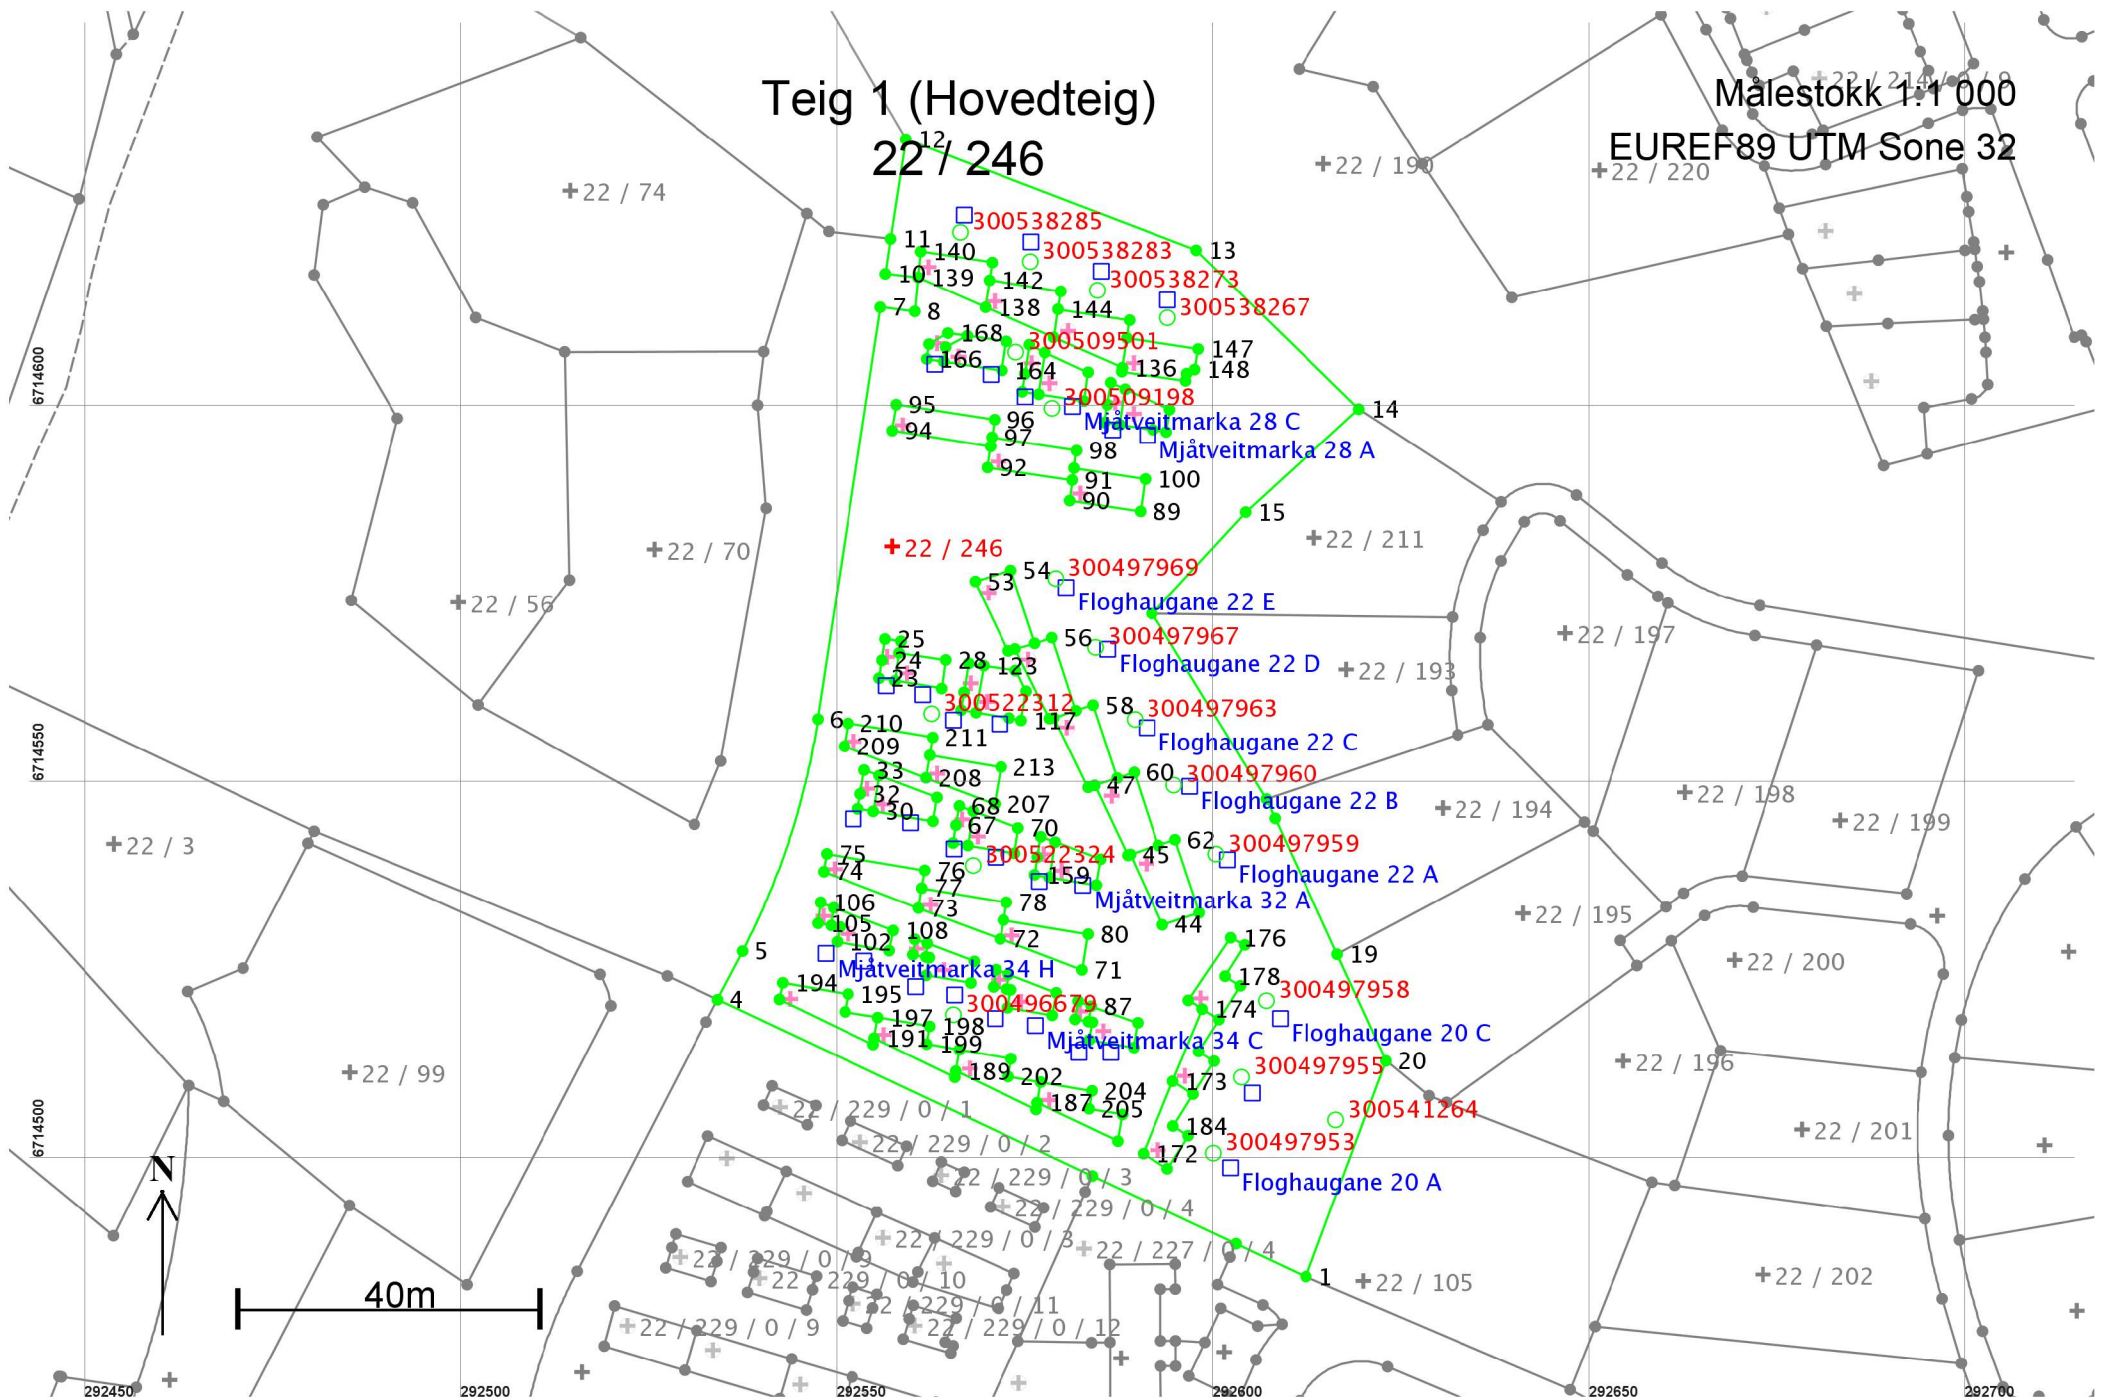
Teig 1 (Hovedteig)
22 / 246

Målestokk 1:1 000
EUREF89 UTM Sone 32

+22 / 214 / 0 / 0
+22 / 190
+22 / 220
+22 / 74
+22 / 70
+22 / 56
+22 / 211
+22 / 197
+22 / 193
+22 / 194
+22 / 198
+22 / 199
+22 / 3
+22 / 195
+22 / 200
+22 / 99
+22 / 196
+22 / 201
+22 / 105
+22 / 202
+22 / 246

300538285
300538283
300538273
300538267
300509501
300509198
Mjåtveitmarka 28 C
Mjåtveitmarka 28 A
300497969
Floghaugane 22 E
300497967
Floghaugane 22 D
300522312
300497963
Floghaugane 22 C
300497960
Floghaugane 22 B
300497959
Floghaugane 22 A
300522324
Mjåtveitmarka 32 A
Mjåtveitmarka 34 H
300497958
Floghaugane 20 C
300496679
Mjåtveitmarka 34 C
300497955
300541264
300497953
Floghaugane 20 A

12 11 140 10 139 142 7 8 138 144 13 168 166 164 136 147 148 14 95 94 96 97 98 92 91 90 100 89 15 54 53 56 25 24 23 28 123 6 210 209 211 58 117 33 208 213 32 30 68 207 47 60 67 70 62 75 74 76 77 73 159 45 78 106 105 102 108 72 80 44 176 19 5 4 194 195 71 178 197 191 198 199 87 174 20 189 202 204 187 205 173 184 172 1

+22 / 229 / 0 / 1
+22 / 229 / 0 / 2
+22 / 229 / 0 / 3
+22 / 229 / 0 / 4
+22 / 229 / 0 / 3
+22 / 227 / 0 / 4
+22 / 229 / 0 / 9
+22 / 229 / 0 / 10
+22 / 229 / 0 / 11
+22 / 229 / 0 / 9
+22 / 229 / 0 / 12

N
40m

6714600
6714550
6714500
292450
292500
292550
292600
292650
292700